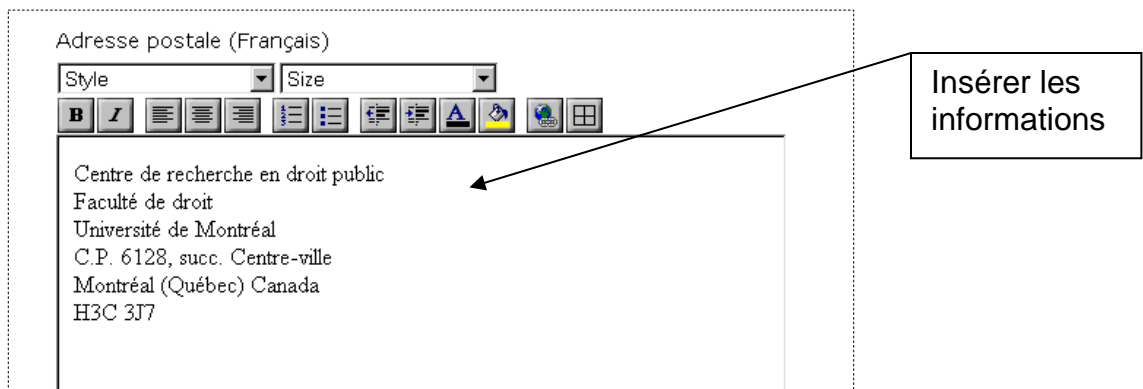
Adresse postale (Français)

Style

Size

B I

Insérer les informations

Centre de recherche en droit public
Faculté de droit
Université de Montréal
C.P. 6128, succ. Centre-ville
Montréal (Québec) Canada
H3C 3J7